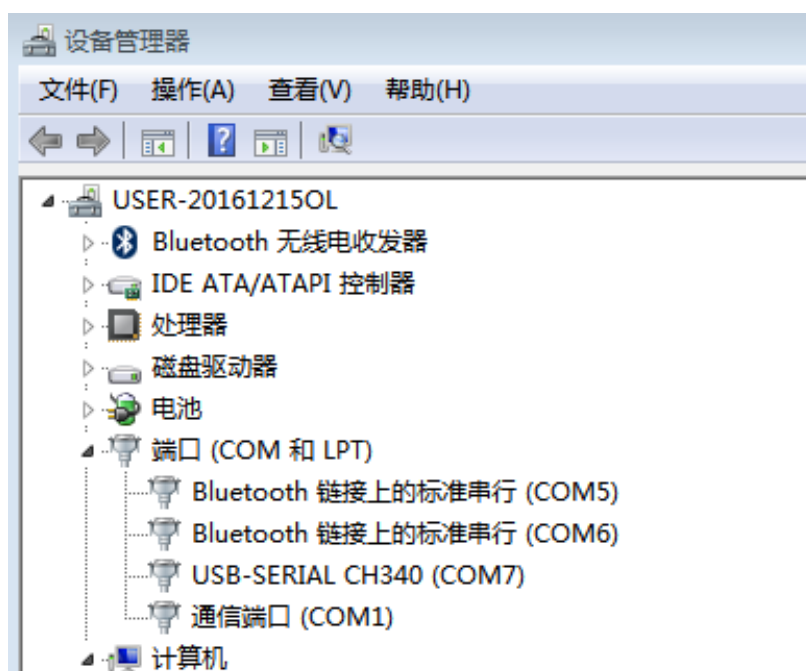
设备管理器

文件(F) 操作(A) 查看(V) 帮助(H)

USER-20161215OL
Bluetooth 无线电收发器
IDE ATA/ATAPI 控制器
处理器
磁盘驱动器
电池
端口 (COM 和 LPT)
Bluetooth 链接上的标准串行 (COM5)
Bluetooth 链接上的标准串行 (COM6)
USB-SERIAL CH340 (COM7)
通信端口 (COM1)
计算机